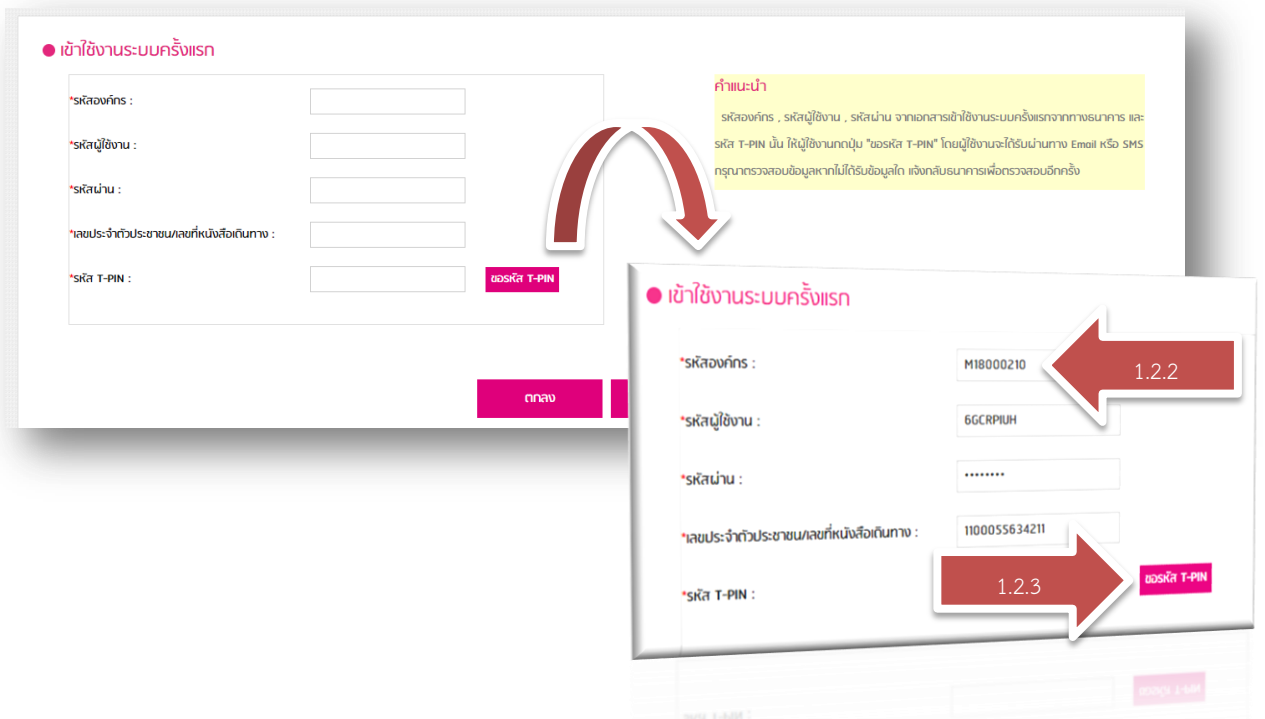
● เข้าใช้งานระบบครั้งแรก

*รหัสองค์กร :

*รหัสผู้ใช้งาน :

*รหัสผ่าน :

*เลขประจำตัวประชาชน/เลขที่หนังสือเดินทาง :

*รหัส T-PIN :

ขอรหัส T-PIN

ตกลง

คำแนะนำ

รหัสองค์กร , รหัสผู้ใช้งาน , รหัสผ่าน จากเอกสารเข้าใช้งานระบบครั้งแรกจากทางธนาคาร และ รหัส T-PIN นั้น ให้ผู้ใช้งานกดปุ่ม "ขอรหัส T-PIN" โดยผู้ใช้งานจะได้รับผ่านทาง Email หรือ SMS กรุณาตรวจสอบข้อมูลหากไม่ได้รับข้อมูลใด แจ้งกลับธนาคารเพื่อตรวจสอบอีกครั้ง

● เข้าใช้งานระบบครั้งแรก

*รหัสองค์กร :

M18000210

1.2.2

*รหัสผู้ใช้งาน :

6GCRPIUH

*รหัสผ่าน :

••••••••

*เลขประจำตัวประชาชน/เลขที่หนังสือเดินทาง :

1100055634211

1.2.3

ขอรหัส T-PIN

*รหัส T-PIN :